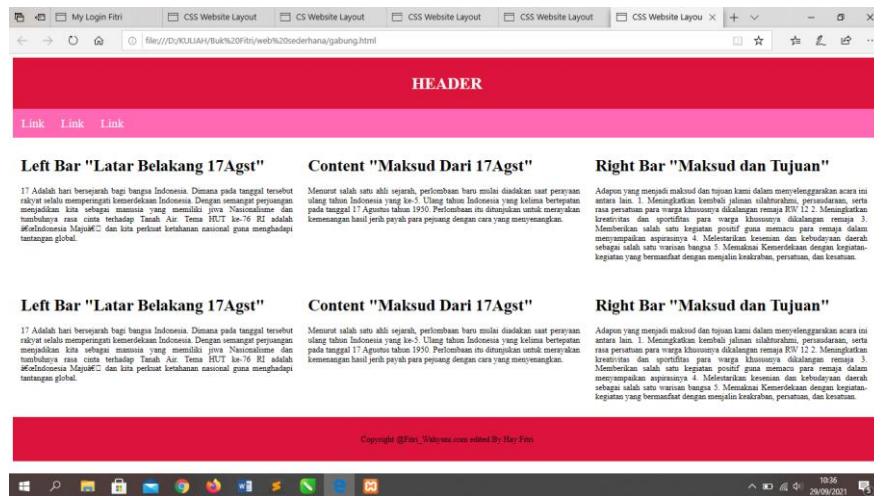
My Login Fitri | CSS Website Layout | CS Website Layout | CSS Website Layout | CSS Website Layout | CSS Website Layou ×

file:///D:/KULIAH/Buk%20Fitri/web%20sederhana/gabung.html

HEADER

Link Link Link

Left Bar "Latar Belakang 17Agst"

17 Adalah hari bersejarah bagi bangsa Indonesia. Dimana pada tanggal tersebut rakyat selalu memperingati kemerdekaan Indonesia. Dengan semangat perjuangan menjadikan kita sebagai manusia yang memiliki jiwa Nasionalisme dan tumbuhnya rasa cinta terhadap Tanah Air. Tema HUT ke-76 RI adalah â€œIndonesia Majuâ€ dan kita perkuat ketahanan nasional guna menghadapi tantangan global.

Content "Maksud Dari 17Agst"

Menurut salah satu ahli sejarah, perlombaan baru mulai diadakan saat perayaan ulang tahun Indonesia yang ke-5. Ulang tahun Indonesia yang kelima bertepatan pada tanggal 17 Agustus tahun 1950. Perlombaan itu ditunjukan untuk merayakan kemenangan hasil jerih payah para pejuang dengan cara yang menyenangkan.

Right Bar "Maksud dan Tujuan"

Adapun yang menjadi maksud dan tujuan kami dalam menyelenggarakan acara ini antara lain. 1. Meningkatkan kembali jalinan silahturahmi, persaudaraan, serta rasa persatuan para warga khususnya dikalangan remaja RW 12 2. Meningkatkan kreativitas dan sportifitas para warga khususnya dikalangan remaja 3. Memberikan salah satu kegiatan positif guna memacu para remaja dalam menyampaikan aspirasinya 4. Melestarikan kesenian dan kebudayaan daerah sebagai salah satu warisan bangsa 5. Memaknai Kemerdekaan dengan kegiatan-kegiatan yang bermanfaat dengan menjalin keakraban, persatuan, dan kesatuan.

Left Bar "Latar Belakang 17Agst"

17 Adalah hari bersejarah bagi bangsa Indonesia. Dimana pada tanggal tersebut rakyat selalu memperingati kemerdekaan Indonesia. Dengan semangat perjuangan menjadikan kita sebagai manusia yang memiliki jiwa Nasionalisme dan tumbuhnya rasa cinta terhadap Tanah Air. Tema HUT ke-76 RI adalah â€œIndonesia Majuâ€ dan kita perkuat ketahanan nasional guna menghadapi tantangan global.

Content "Maksud Dari 17Agst"

Menurut salah satu ahli sejarah, perlombaan baru mulai diadakan saat perayaan ulang tahun Indonesia yang ke-5. Ulang tahun Indonesia yang kelima bertepatan pada tanggal 17 Agustus tahun 1950. Perlombaan itu ditunjukan untuk merayakan kemenangan hasil jerih payah para pejuang dengan cara yang menyenangkan.

Right Bar "Maksud dan Tujuan"

Adapun yang menjadi maksud dan tujuan kami dalam menyelenggarakan acara ini antara lain. 1. Meningkatkan kembali jalinan silahturahmi, persaudaraan, serta rasa persatuan para warga khususnya dikalangan remaja RW 12 2. Meningkatkan kreativitas dan sportifitas para warga khususnya dikalangan remaja 3. Memberikan salah satu kegiatan positif guna memacu para remaja dalam menyampaikan aspirasinya 4. Melestarikan kesenian dan kebudayaan daerah sebagai salah satu warisan bangsa 5. Memaknai Kemerdekaan dengan kegiatan-kegiatan yang bermanfaat dengan menjalin keakraban, persatuan, dan kesatuan.

Copyright @Fitri_Wahyuni.com edited By Hay Fitri

10:36
29/09/2021